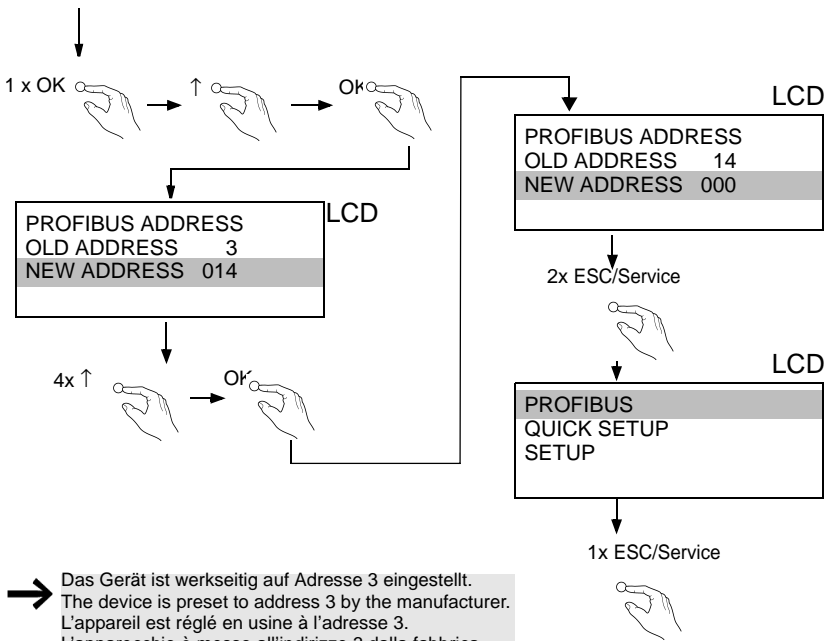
1 x OK

↑

OK

LCD

PROFIBUS ADDRESS
OLD ADDRESS 3
NEW ADDRESS 014

4x ↑

OK

LCD

PROFIBUS ADDRESS
OLD ADDRESS 14
NEW ADDRESS 000

2x ESC/Service

LCD

PROFIBUS
QUICK SETUP
SETUP

1x ESC/Service

Das Gerät ist werkseitig auf Adresse 3 eingestellt.
The device is preset to address 3 by the manufacturer.
L'appareil est réglé en usine à l'adresse 3.
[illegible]